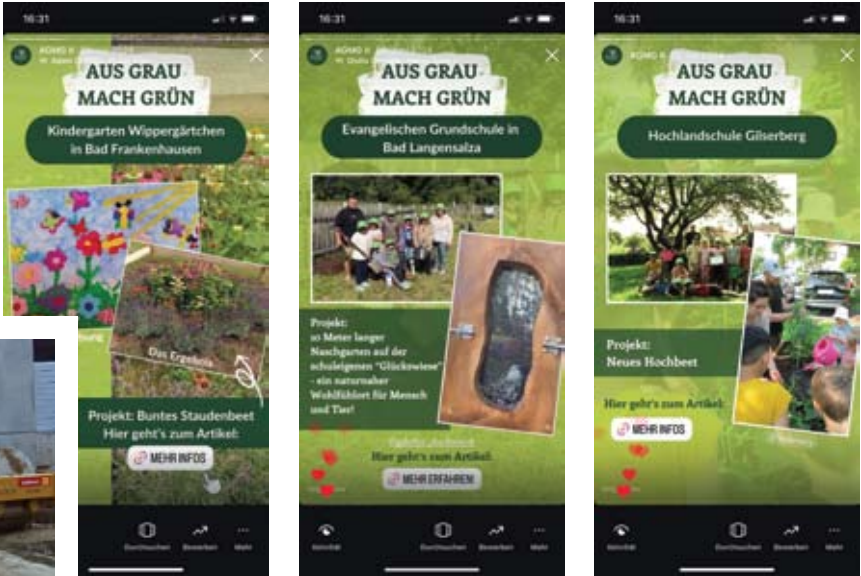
16:31

AUS GRAU MACH GRÜN

Kindergarten Wippergärtchen in Bad Frankenhausen

Das Ergebnis

Projekt: Buntes Staudenbeet
Hier geht's zum Artikel:

MEHR INFOS

Durchsuchen Bewerben Mehr

16:31

AUS GRAU MACH GRÜN

Evangelischen Grundschule in Bad Langensalza

Projekt:
10 Meter langer Naschgarten auf der schuleigenen "Glückswiese" - ein naturnaher Wohlfühlort für Mensch und Tier!

Hier geht's zum Artikel:

MEHR ERFAHREN

Aktivität Durchsuchen Bewerben Mehr

16:31

AUS GRAU MACH GRÜN

Hochlandschule Gilserberg

Projekt:
Neues Hochbeet

Hier geht's zum Artikel:

MEHR INFOS

Aktivität Durchsuchen Bewerben Mehr